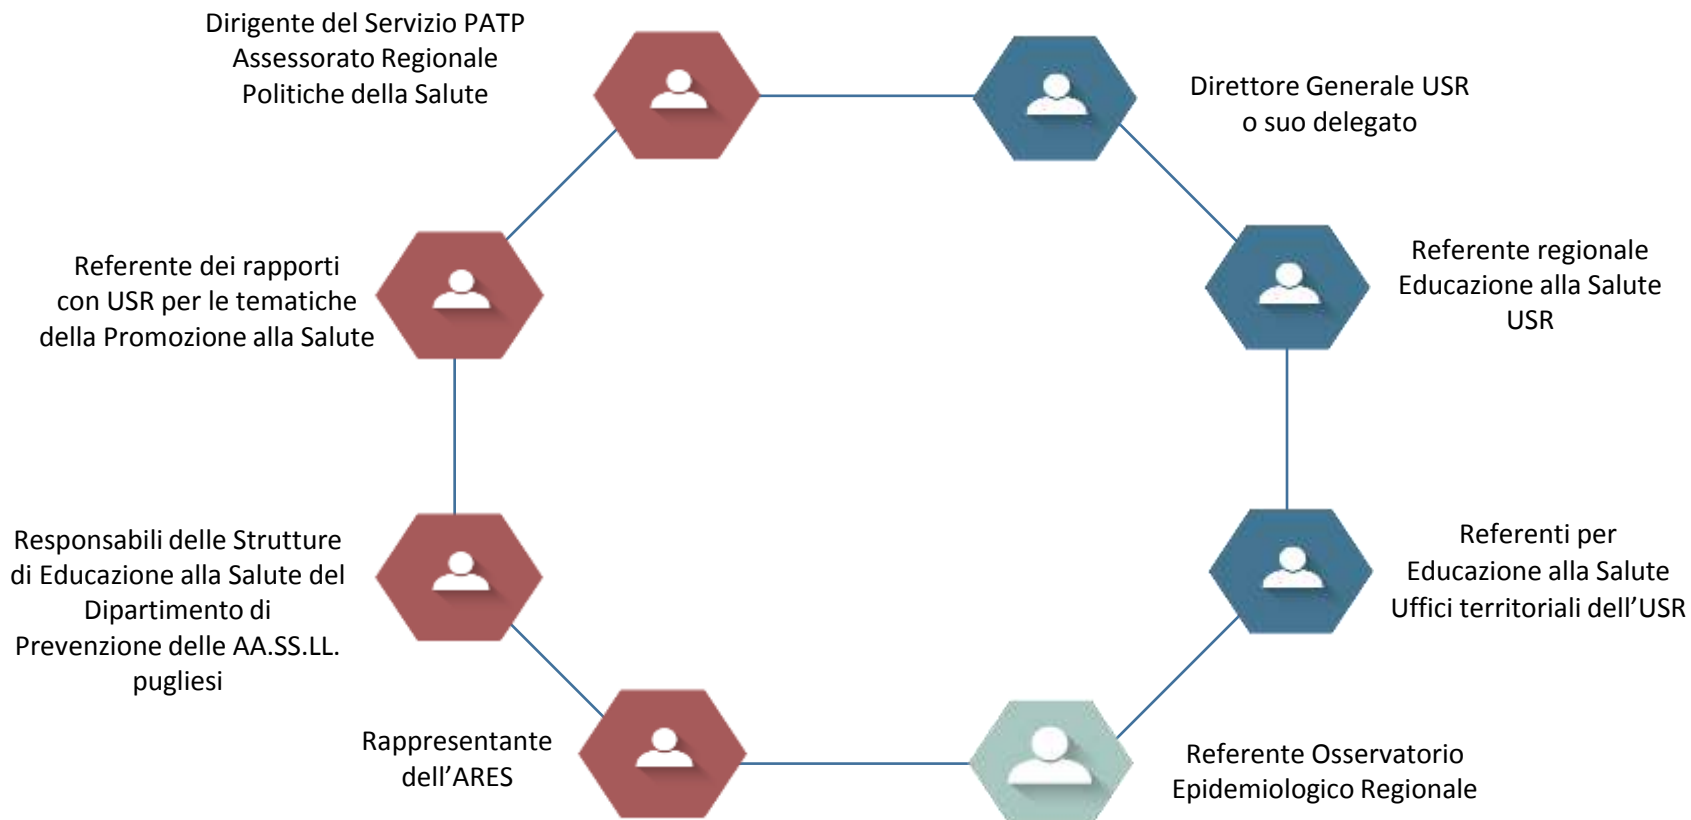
Dirigente del Servizio PATP
Assessorato Regionale
Politiche della Salute

Direttore Generale USR
o suo delegato

Referente dei rapporti
con USR per le tematiche
della Promozione alla Salute

Referente regionale
Educazione alla Salute
USR

Responsabili delle Strutture
di Educazione alla Salute del
Dipartimento di
Prevenzione delle AA.SS.LL.
pugliesi

Referenti per
Educazione alla Salute
Uffici territoriali dell'USR

Rappresentante
dell'ARES

Referente Osservatorio
Epidemiologico Regionale